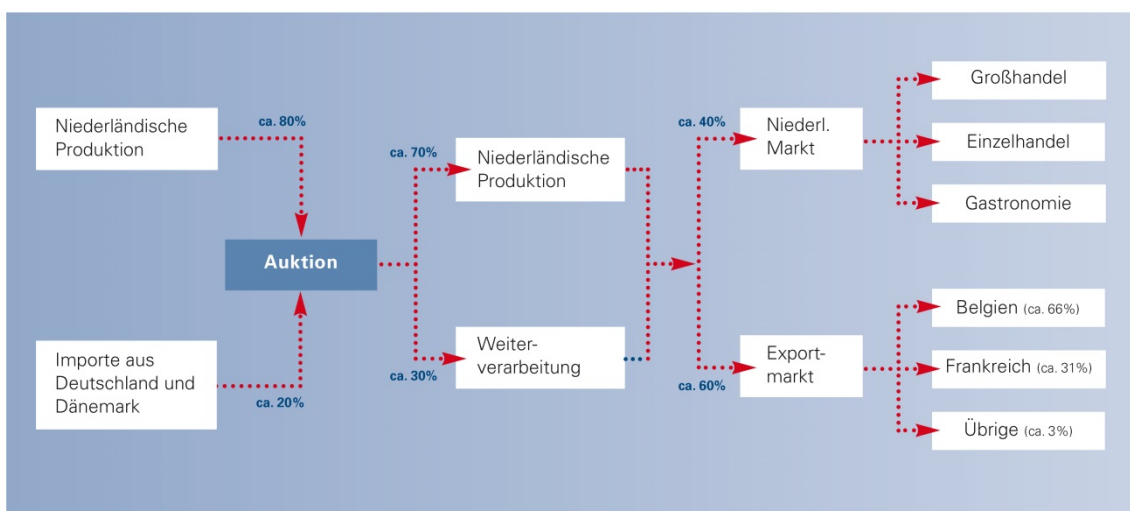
Niederländische Produktion

ca. 80%

Importe aus Deutschland und Dänemark

ca. 20%

Auktion

ca. 70%

Niederländische Produktion

ca. 30%

Weiterverarbeitung

ca. 40%

Niederl. Markt

ca. 60%

Exportmarkt

Großhandel

Einzelhandel

Gastronomie

Belgien (ca. 66%)

Frankreich (ca. 31%)

Übrige (ca. 3%)